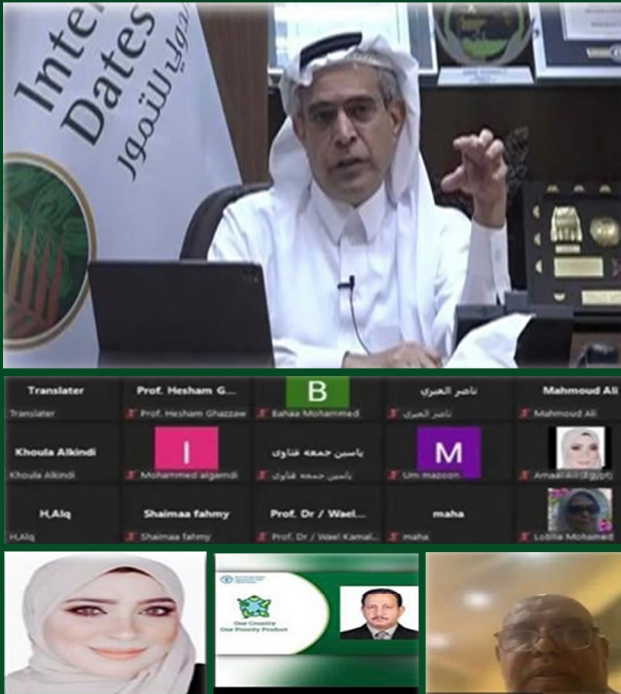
Inter
Dates
الدولي للتمور

Translater
Translater
Prof. Hesham G...
Prof. Hesham Ghazzaw
B
Bahaa Mohammed
ناصر العبري
ناصر العبري
Mahmoud Ali
Mahmoud Ali
Khoula Alkindi
Khoula Alkindi
I
Mohammed algamdi
ياسين جمعه قناوى
ياسين جمعه قناوى
M
Um mazoon
Amaal Ali (Egypt)
H,Alq
H,Alq
Shaimaa fahmy
Shaimaa fahmy
Prof. Dr / Wael...
Prof. Dr / Wael Kamal...
maha
maha
Lobiia Mohamed

One Country
One Priority Product